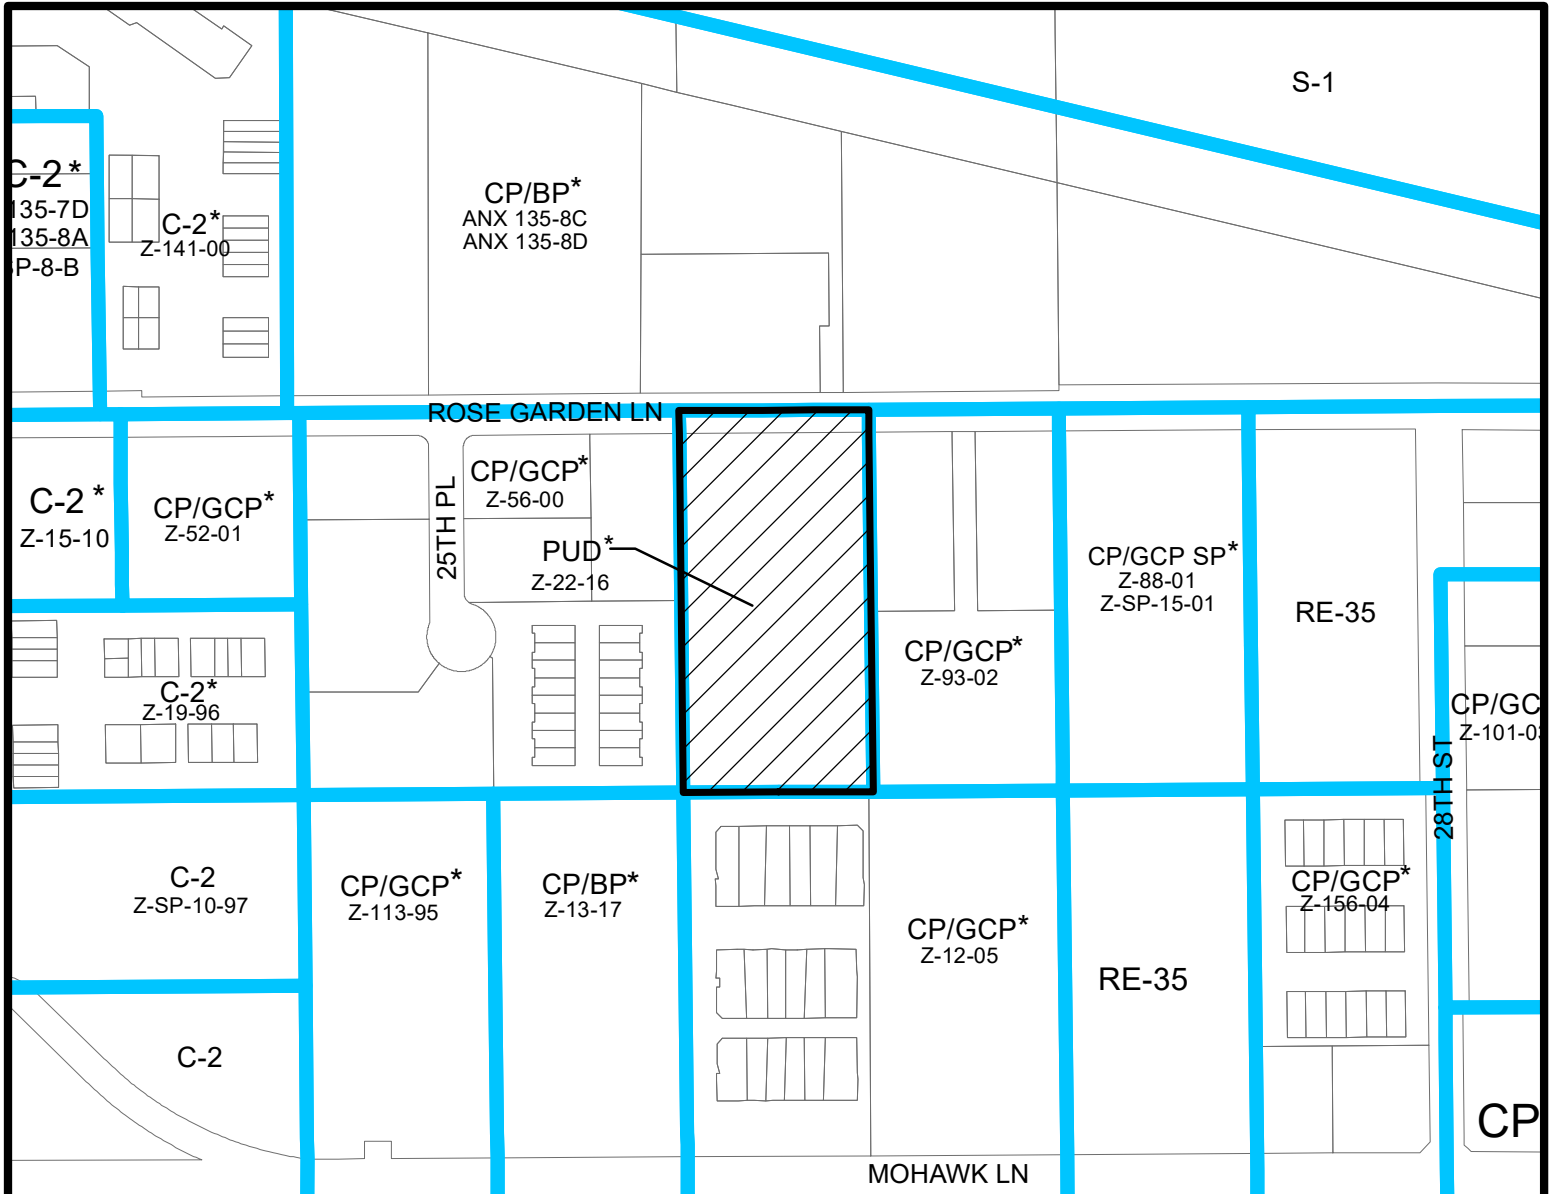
S-1

C-2*
135-7D
135-8A
P-8-B

C-2*
Z-141-00

CP/BP*
ANX 135-8C
ANX 135-8D

ROSE GARDEN LN

C-2 *
Z-15-10

CP/GCP*
Z-52-01

25TH PL

CP/GCP*
Z-56-00

PUD*
Z-22-16

CP/GCP SP*
Z-88-01
Z-SP-15-01

RE-35

CP/GCP*
Z-93-02

C-2*
Z-19-96

CP/GC
Z-101-0

28TH ST

C-2
Z-SP-10-97

CP/GCP*
Z-113-95

CP/BP*
Z-13-17

CP/GCP*
Z-156-04

CP/GCP*
Z-12-05

RE-35

C-2

CP

MOHAWK LN